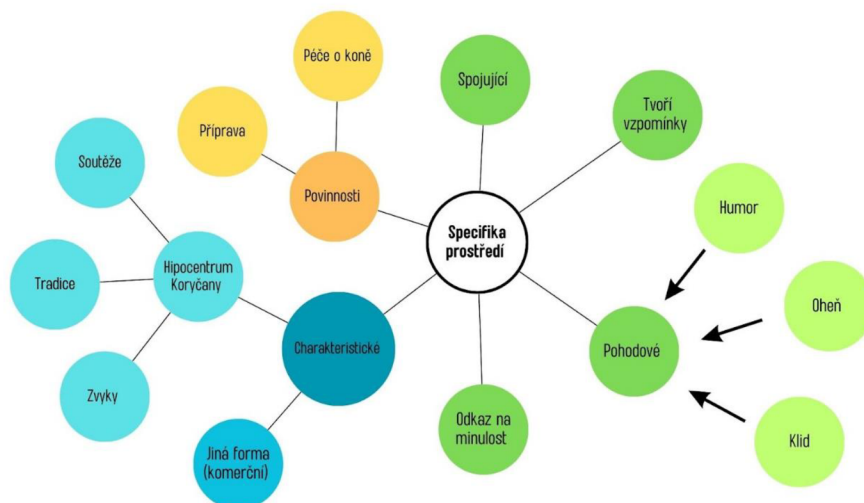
Specifika prostředí

Povinnosti

Příprava

Péče o koně

Spojující

Tvoří vzpomínky

Humor

Oheň

Klid

Pohodové

Odkaz na minulost

Charakteristické

Jiná forma (komerční)

Hipocentrum Koryčany

Soutěže

Tradice

Zvyky